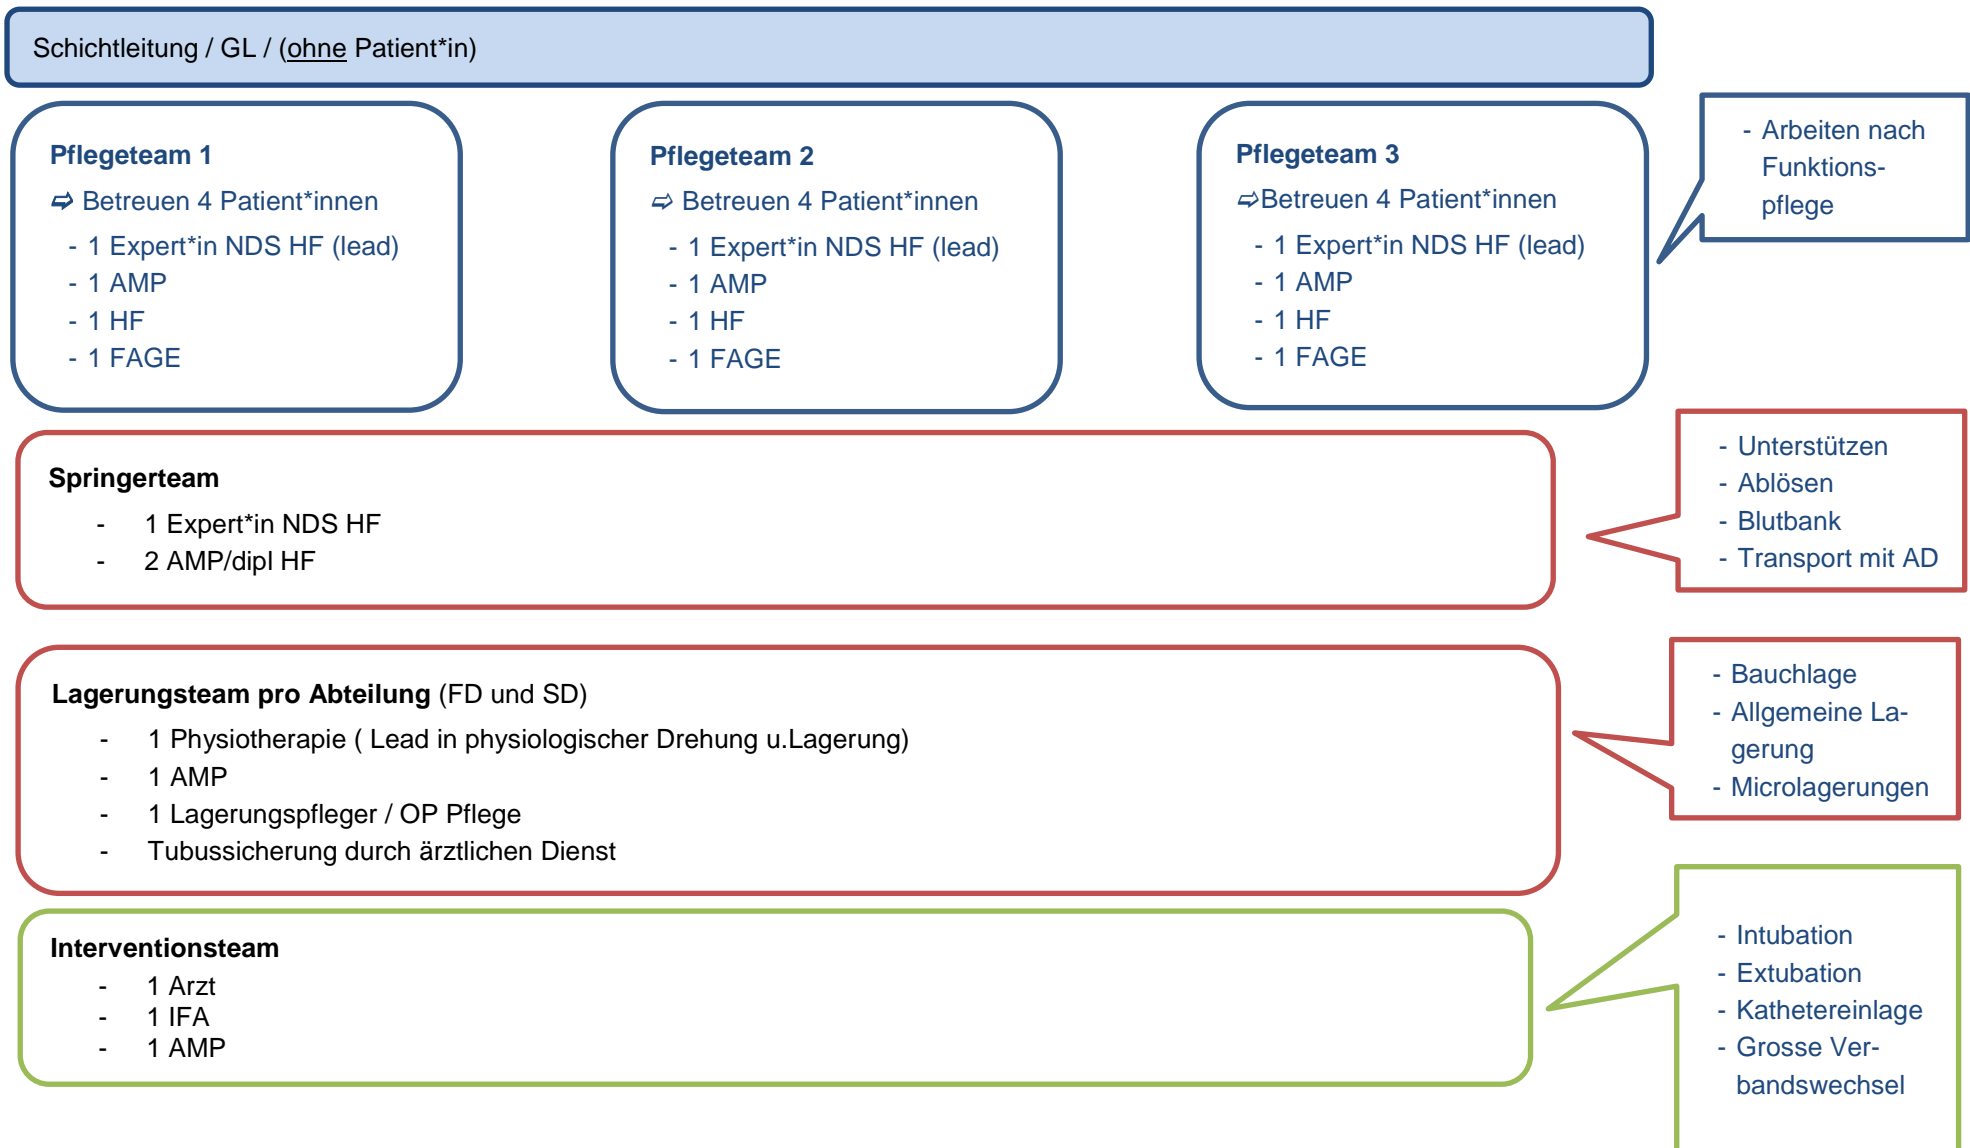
Schichtleitung / GL / (ohne Patient*in)

**Pflegeteam 1**
⇨ Betreuen 4 Patient*innen
- 1 Expert*in NDS HF (lead)
- 1 AMP
- 1 HF
- 1 FAGE

**Pflegeteam 2**
⇨ Betreuen 4 Patient*innen
- 1 Expert*in NDS HF (lead)
- 1 AMP
- 1 HF
- 1 FAGE

**Pflegeteam 3**
⇨Betreuen 4 Patient*innen
- 1 Expert*in NDS HF (lead)
- 1 AMP
- 1 HF
- 1 FAGE

- Arbeiten nach Funktionspflege

**Springerteam**
- 1 Expert*in NDS HF
- 2 AMP/dipl HF

- Unterstützen
- Ablösen
- Blutbank
- Transport mit AD

**Lagerungsteam pro Abteilung** (FD und SD)
- 1 Physiotherapie ( Lead in physiologischer Drehung u.Lagerung)
- 1 AMP
- 1 Lagerungspfleger / OP Pflege
- Tubussicherung durch ärztlichen Dienst

- Bauchlage
- Allgemeine Lagerung
- Microlagerungen

**Interventionsteam**
- 1 Arzt
- 1 IFA
- 1 AMP

- Intubation
- Extubation
- Kathetereinlage
- Grosse Verbandswechsel